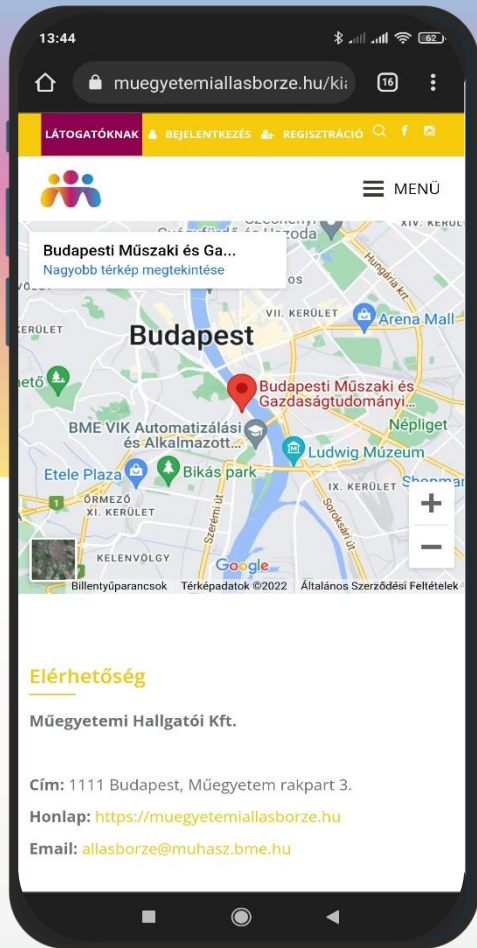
13:44

62

muegyetemiallasborze.hu/ki

16

LÁTOGATÓKNAK BEJELENTKEZÉS REGISZTRÁCIÓ

MENÜ

Budapesti Műszaki és Ga...
Nagyobb térkép megtekintése

Hozoda

Hungária krt.

XIV. KERÜLET

OS

VII. KERÜLET

Arena Mall

KERÜLET

Budapest

Budapesti Műszaki és Gazdaságtudományi...

Népliget

BME VIK Automatizálási és Alkalmazott...

Ludwig Múzeum

Etele Plaza

Bikás park

IX. KERÜLET

ŐRMEZŐ
XI. KERÜLET

Szerémi út

Soroksári út

KELENVÖLGY

Google

Billentyűparancsok Térképadatok ©2022 Általános Szerződési Feltételek

Elérhetőség

Műegyetemi Hallgatói Kft.

Cím: 1111 Budapest, Műegyetem rakpart 3.

Honlap: https://muegyetemiallasborze.hu

Email: allasborze@muhasz.bme.hu